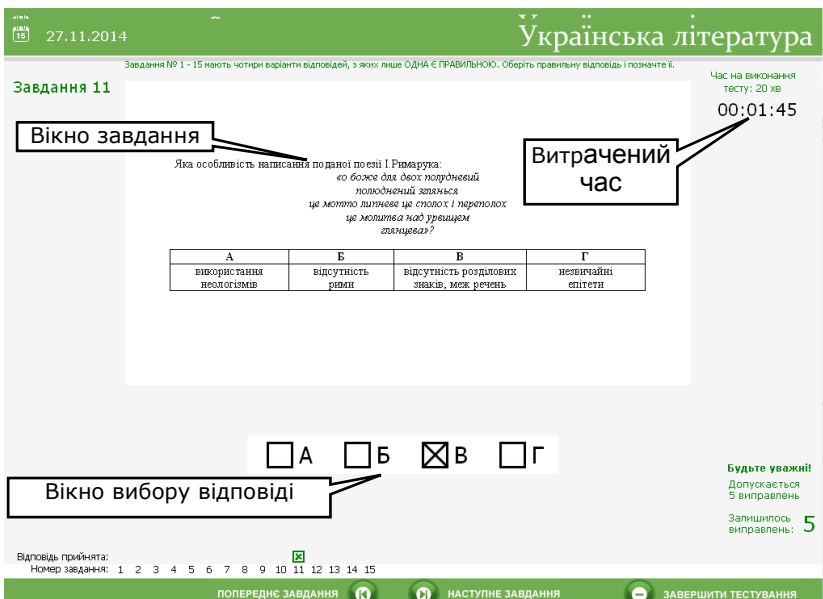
15 27.11.2014

Українська література

Завдання № 1 - 15 мають чотири варіанти відповідей, з яких лише ОДНА Є ПРАВИЛЬНОЮ. Оберіть правильну відповідь і позначте її.

Завдання 11

Час на виконання тесту: 20 хв

00:01:45

Вікно завдання

Витрачений час

Яка особливість написання поданої поезії І.Римарука:

«о боже для двох полудневий полюдний зтянься це мотто липневе це сполох і переполох це молитва над урвищем глянцева»?

| А | Б | В | Г |
|---|---|---|---|
| використання неологізмів | відсутність рими | відсутність розділових знаків, меж речень | незвичайні епітети |

А Б В Г

Вікно вибору відповіді

Будьте уважні!

Допускається 5 виправлень

Залишилось виправлень: 5

Відповідь прийнята:

Номер завдання: 1 2 3 4 5 6 7 8 9 10 11 12 13 14 15

ПОПЕРЕДНЄ ЗАВДАННЯ

НАСТУПНЕ ЗАВДАННЯ

ЗАВЕРШИТИ ТЕСТУВАННЯ